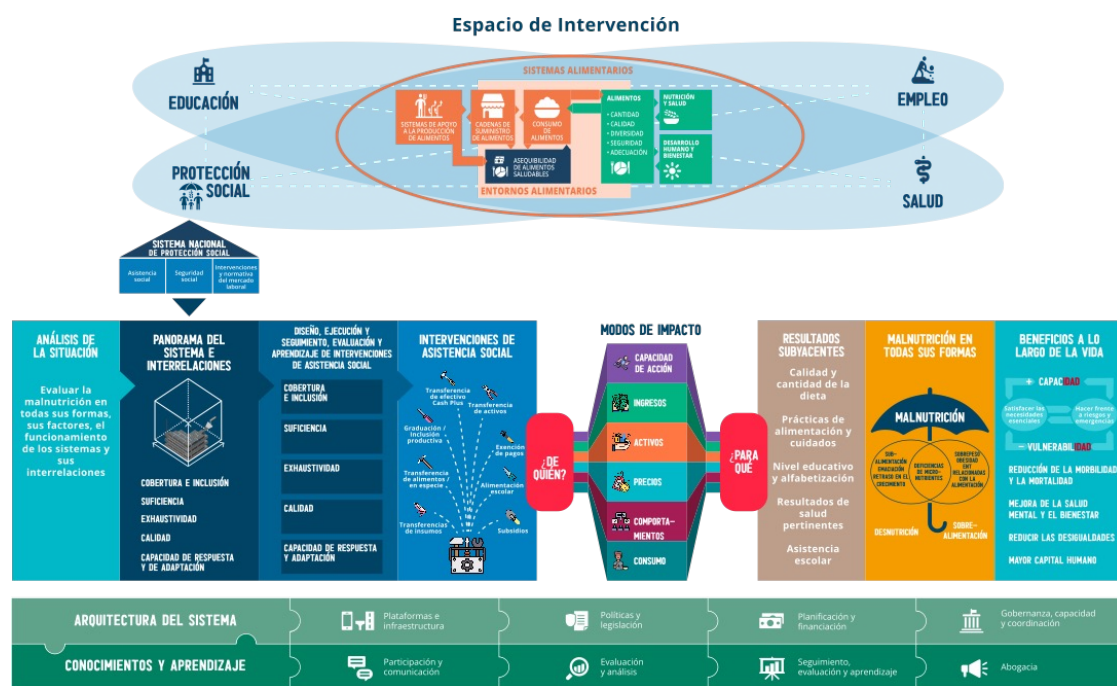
Espacio de Intervención

EDUCACIÓN

PROTECCIÓN SOCIAL

EMPLEO

SALUD

SISTEMAS ALIMENTARIOS

SISTEMAS DE APOYO A LA PRODUCCIÓN DE ALIMENTOS

CADENAS DE SUMINISTRO DE ALIMENTOS

CONSUMO DE ALIMENTOS

ALIMENTOS
• CANTIDAD
• CALIDAD
• DIVERSIDAD
• SEGURIDAD
• ADECUACIÓN

NUTRICIÓN Y SALUD

DESARROLLO HUMANO Y BIENESTAR

ASEQUIBILIDAD DE ALIMENTOS SALUDABLES

ENTORNOS ALIMENTARIOS

SISTEMA NACIONAL DE PROTECCIÓN SOCIAL

Asistencia social

Seguridad social

Intervenciones y normativa del mercado laboral

ANÁLISIS DE LA SITUACIÓN

Evaluar la malnutrición en todas sus formas, sus factores, el funcionamiento de los sistemas y sus interrelaciones

PANORAMA DEL SISTEMA E INTERRELACIONES

COBERTURA E INCLUSIÓN
SUFICIENCIA
EXHAUSTIVIDAD
CALIDAD
CAPACIDAD DE RESPUESTA Y DE ADAPTACIÓN

DISEÑO, EJECUCIÓN Y SEGUIMIENTO, EVALUACIÓN Y APRENDIZAJE DE INTERVENCIONES DE ASISTENCIA SOCIAL

COBERTURA E INCLUSIÓN
SUFICIENCIA
EXHAUSTIVIDAD
CALIDAD
CAPACIDAD DE RESPUESTA Y ADAPTACIÓN

INTERVENCIONES DE ASISTENCIA SOCIAL

Transferencia de efectivo Cash Plus
Transferencia de activos
Graduación / inclusión productiva
Exención de pagos
Transferencia de alimentos / en especie
Alimentación escolar
Transferencias de insumos
Subsidios

¿DE QUIÉN?

MODOS DE IMPACTO

CAPACIDAD DE ACCIÓN
INGRESOS
ACTIVOS
PRECIOS
COMPORTAMIENTOS
CONSUMO

¿PARA QUÉ?

RESULTADOS SUBYACENTES

Calidad y cantidad de la dieta
Prácticas de alimentación y cuidados
Nivel educativo y alfabetización
Resultados de salud pertinentes
Asistencia escolar

MALNUTRICIÓN EN TODAS SUS FORMAS

MALNUTRICIÓN
SUBALIMENTACIÓN EMACIACIÓN RETRASO EN EL CRECIMIENTO
DEFICIENCIAS DE MICRONUTRIENTES
SOBREPESO OBESIDAD ENT RELACIONADAS CON LA ALIMENTACIÓN
DESNUTRICIÓN
SOBREALIMENTACIÓN

BENEFICIOS A LO LARGO DE LA VIDA

+ CAPACIDAD
Satisfacer las necesidades esenciales
Hacer frente a riesgos y emergencias
– VULNERABILIDAD
REDUCCIÓN DE LA MORBILIDAD Y LA MORTALIDAD
MEJORA DE LA SALUD MENTAL Y EL BIENESTAR
REDUCIR LAS DESIGUALDADES
MAYOR CAPITAL HUMANO

ARQUITECTURA DEL SISTEMA
Plataformas e infraestructura
Políticas y legislación
Planificación y financiación
Gobernanza, capacidad y coordinación

CONOCIMIENTOS Y APRENDIZAJE
Participación y comunicación
Evaluación y análisis
Seguimiento, evaluación y aprendizaje
Abogacía